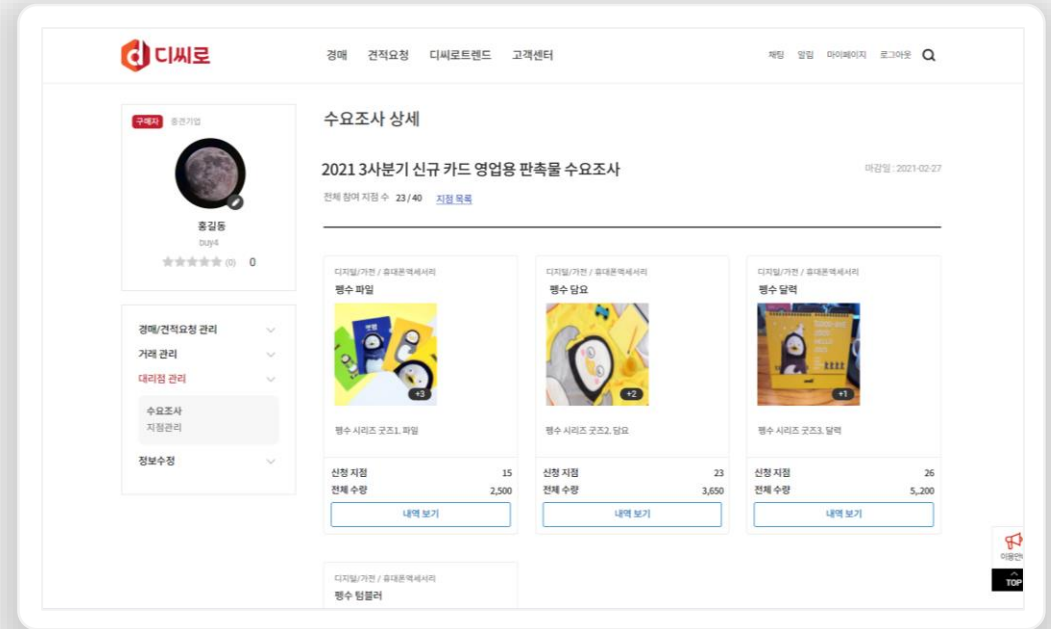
디씨로

경매 견적요청 디씨로트렌드 고객센터

채팅 알림 마이페이지 로그아웃

구매자 중견기업

홍길동
buy4
(0) 0

경매/견적요청 관리
거래 관리
대리점 관리
수요조사
지점관리
정보수정

수요조사 상세

2021 3사분기 신규 카드 영업용 판촉물 수요조사

마감일 : 2021-02-27

전체 참여 지점 수 23 / 40 지점 목록

디지털/가전 / 휴대폰액세서리
펭수 파일
+3
펭수 시리즈 굿즈1. 파일
신청 지점 15
전체 수량 2,500
내역 보기

디지털/가전 / 휴대폰액세서리
펭수 담요
+2
펭수 시리즈 굿즈2. 담요
신청 지점 23
전체 수량 3,650
내역 보기

디지털/가전 / 휴대폰액세서리
펭수 달력
+1
펭수 시리즈 굿즈3. 달력
신청 지점 26
전체 수량 5,.200
내역 보기

디지털/가전 / 휴대폰액세서리
펭수 텀블러

이용안내
TOP